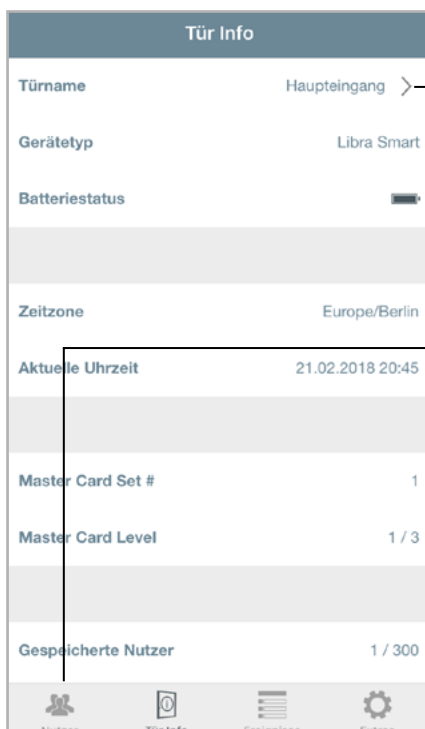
Tür Info

Türname
Haupteingang >

Gerätetyp
Libra Smart

Batteriestatus

Zeitzone
Europe/Berlin

Aktuelle Uhrzeit
21.02.2018 20:45

Master Card Set #
1

Master Card Level
1 / 3

Gespeicherte Nutzer
1 / 300

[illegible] Tür Info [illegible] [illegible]